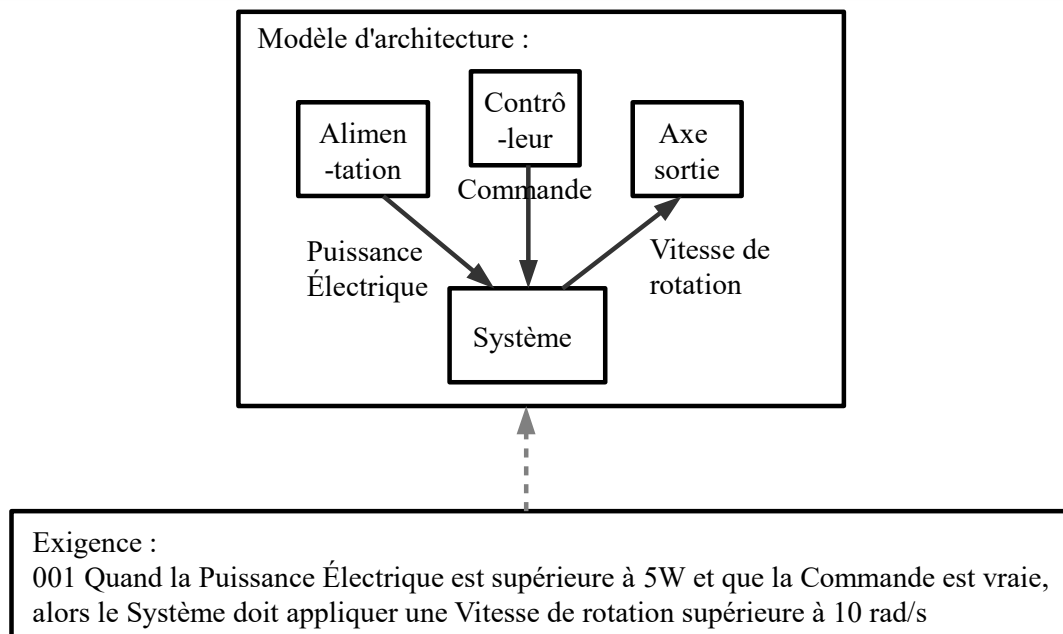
Modèle d'architecture :

Alimen-tation

Contrô-leur

Axe sortie

Commande

Puissance Électrique

Vitesse de rotation

Système

Exigence :
001 Quand la Puissance Électrique est supérieure à 5W et que la Commande est vraie, alors le Système doit appliquer une Vitesse de rotation supérieure à 10 rad/s